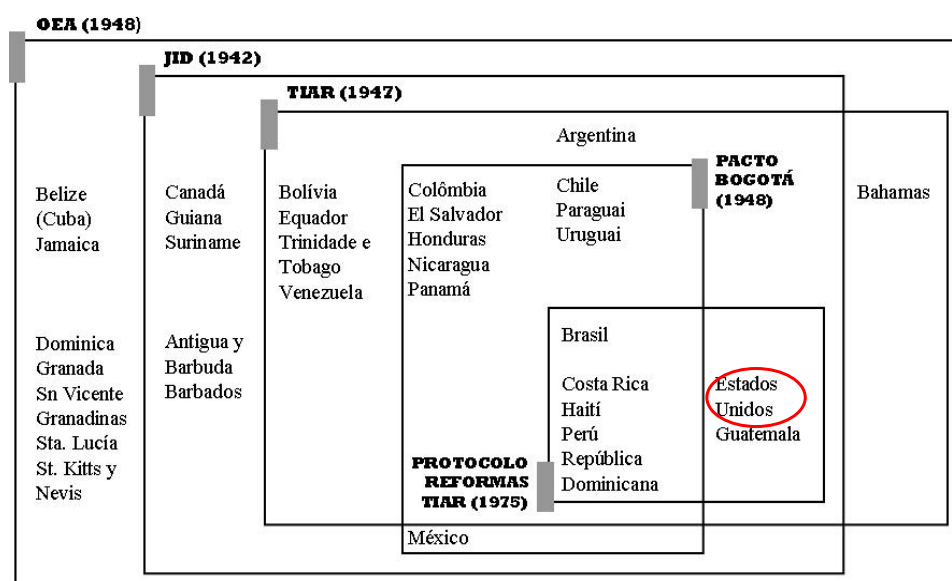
OEA (1948)

JID (1942)

TIAR (1947)

Argentina

PACTO BOGOTÁ (1948)

Belize
(Cuba)
Jamaica

Canadá
Guiana
Suriname

Bolívia
Equador
Trinidade e Tobago
Venezuela

Colômbia
El Salvador
Honduras
Nicaragua
Panamá

Chile
Paraguai
Uruguai

Bahamas

Dominica
Granada
Sn Vicente
Granadinas
Sta. Lucía
St. Kitts y Nevis

Antigua y Barbuda
Barbados

Brasil

Costa Rica
Haití
Perú
República Dominicana

Estados Unidos
Guatemala

PROTOCOLO REFORMAS TIAR (1975)

México